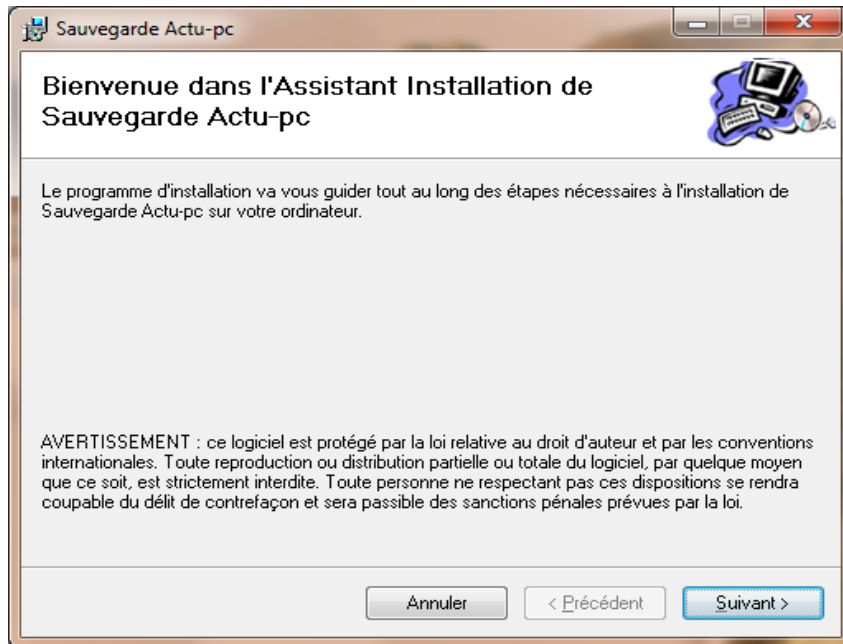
Sauvegarde Actu-pc

Bienvenue dans l'Assistant Installation de Sauvegarde Actu-pc

Le programme d'installation va vous guider tout au long des étapes nécessaires à l'installation de Sauvegarde Actu-pc sur votre ordinateur.

AVERTISSEMENT : ce logiciel est protégé par la loi relative au droit d'auteur et par les conventions internationales. Toute reproduction ou distribution partielle ou totale du logiciel, par quelque moyen que ce soit, est strictement interdite. Toute personne ne respectant pas ces dispositions se rendra coupable du délit de contrefaçon et sera passible des sanctions pénales prévues par la loi.

Annuler

< Précédent

Suivant >